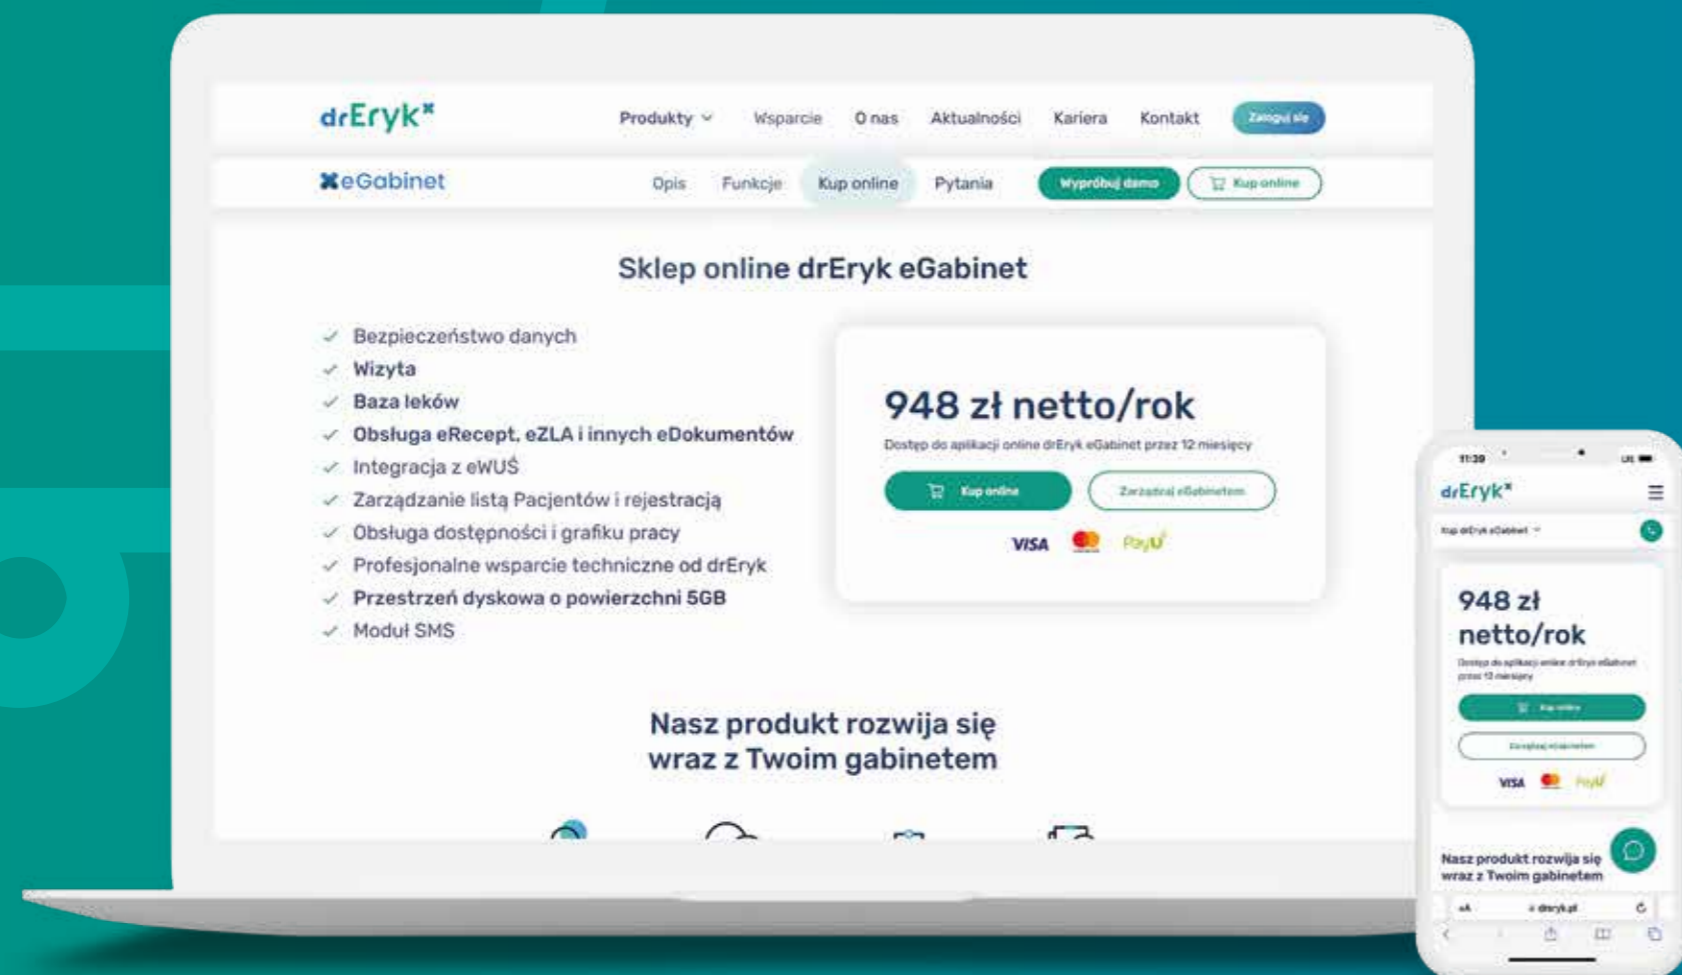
drEryk

Produkty Wsparcie O nas Aktualności Kariera Kontakt Zaloguj się

eGabinet

Opis Funkcje Kup online Pytania Wypróbuj demo Kup online

Sklep online drEryk eGabinet

Bezpieczeństwo danych
Wizyta
Baza leków
Obsługa eRecept, eZLA i innych eDokumentów
Integracja z eWUŚ
Zarządzanie listą Pacjentów i rejestracją
Obsługa dostępności i grafiku pracy
Profesjonalne wsparcie techniczne od drEryk
Przestrzeń dyskowa o powierzchni 5GB
Moduł SMS

948 zł netto/rok

Dostęp do aplikacji online drEryk eGabinet przez 12 miesięcy

Kup online Zarządzaj eGabinetem

VISA PayU

Nasz produkt rozwija się wraz z Twoim gabinetem

11:39

drEryk

Kup drEryk eGabinet

948 zł netto/rok

Dostęp do aplikacji online drEryk eGabinet przez 12 miesięcy

Kup online

Zarządzaj eGabinetem

VISA PayU

Nasz produkt rozwija się wraz z Twoim gabinetem

aA drEryk.pl